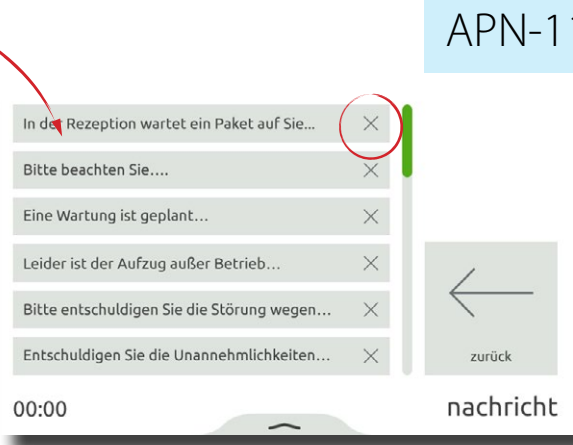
APN-1

In der Rezeption wartet ein Paket auf Sie...

Bitte beachten Sie....

Eine Wartung ist geplant...

Leider ist der Aufzug außer Betrieb...

Bitte entschuldigen Sie die Störung wegen...

Entschuldigen Sie die Unannehmlichkeiten...

zurück

00:00

nachricht